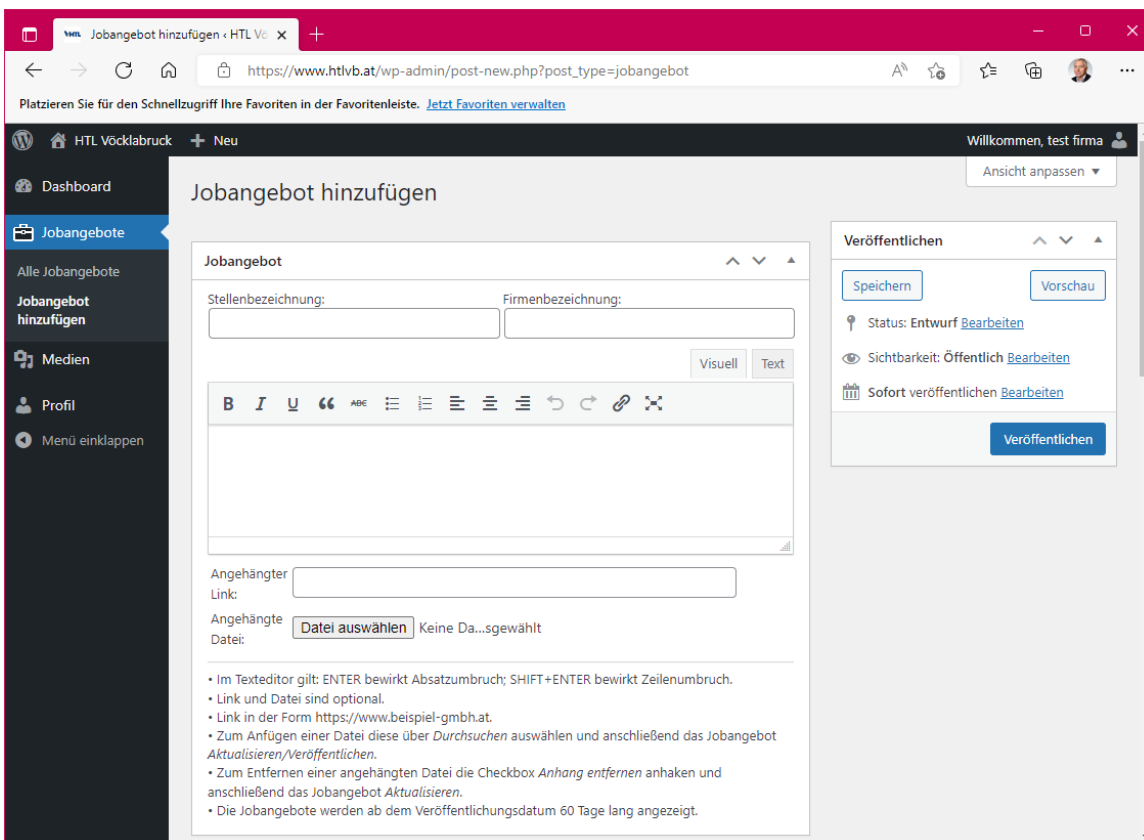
Jobangebot hinzufügen ‹ HTL Vö

https://www.htlvb.at/wp-admin/post-new.php?post_type=jobangebot

Platzieren Sie für den Schnellzugriff Ihre Favoriten in der Favoritenleiste. Jetzt Favoriten verwalten

HTL Vöcklabruck + Neu

Willkommen, test firma

Dashboard

Jobangebote

Alle Jobangebote

Jobangebot hinzufügen

Medien

Profil

Menü einklappen

Ansicht anpassen ▼

Jobangebot hinzufügen

Jobangebot

Stellenbezeichnung:

Firmenbezeichnung:

Visuell Text

B I U ❝ ABC

Angehängter Link:

Angehängte Datei:

Datei auswählen Keine Da...sgewählt

• Im Texteditor gilt: ENTER bewirkt Absatzumbruch; SHIFT+ENTER bewirkt Zeilenumbruch.
• Link und Datei sind optional.
• Link in der Form https://www.beispiel-gmbh.at.
• Zum Anfügen einer Datei diese über *Durchsuchen* auswählen und anschließend das Jobangebot *Aktualisieren/Veröffentlichen*.
• Zum Entfernen einer angehängten Datei die Checkbox *Anhang entfernen* anhaken und anschließend das Jobangebot *Aktualisieren*.
• Die Jobangebote werden ab dem Veröffentlichungsdatum 60 Tage lang angezeigt.

Veröffentlichen

Speichern

Vorschau

Status: Entwurf Bearbeiten

Sichtbarkeit: Öffentlich Bearbeiten

Sofort veröffentlichen Bearbeiten

Veröffentlichen